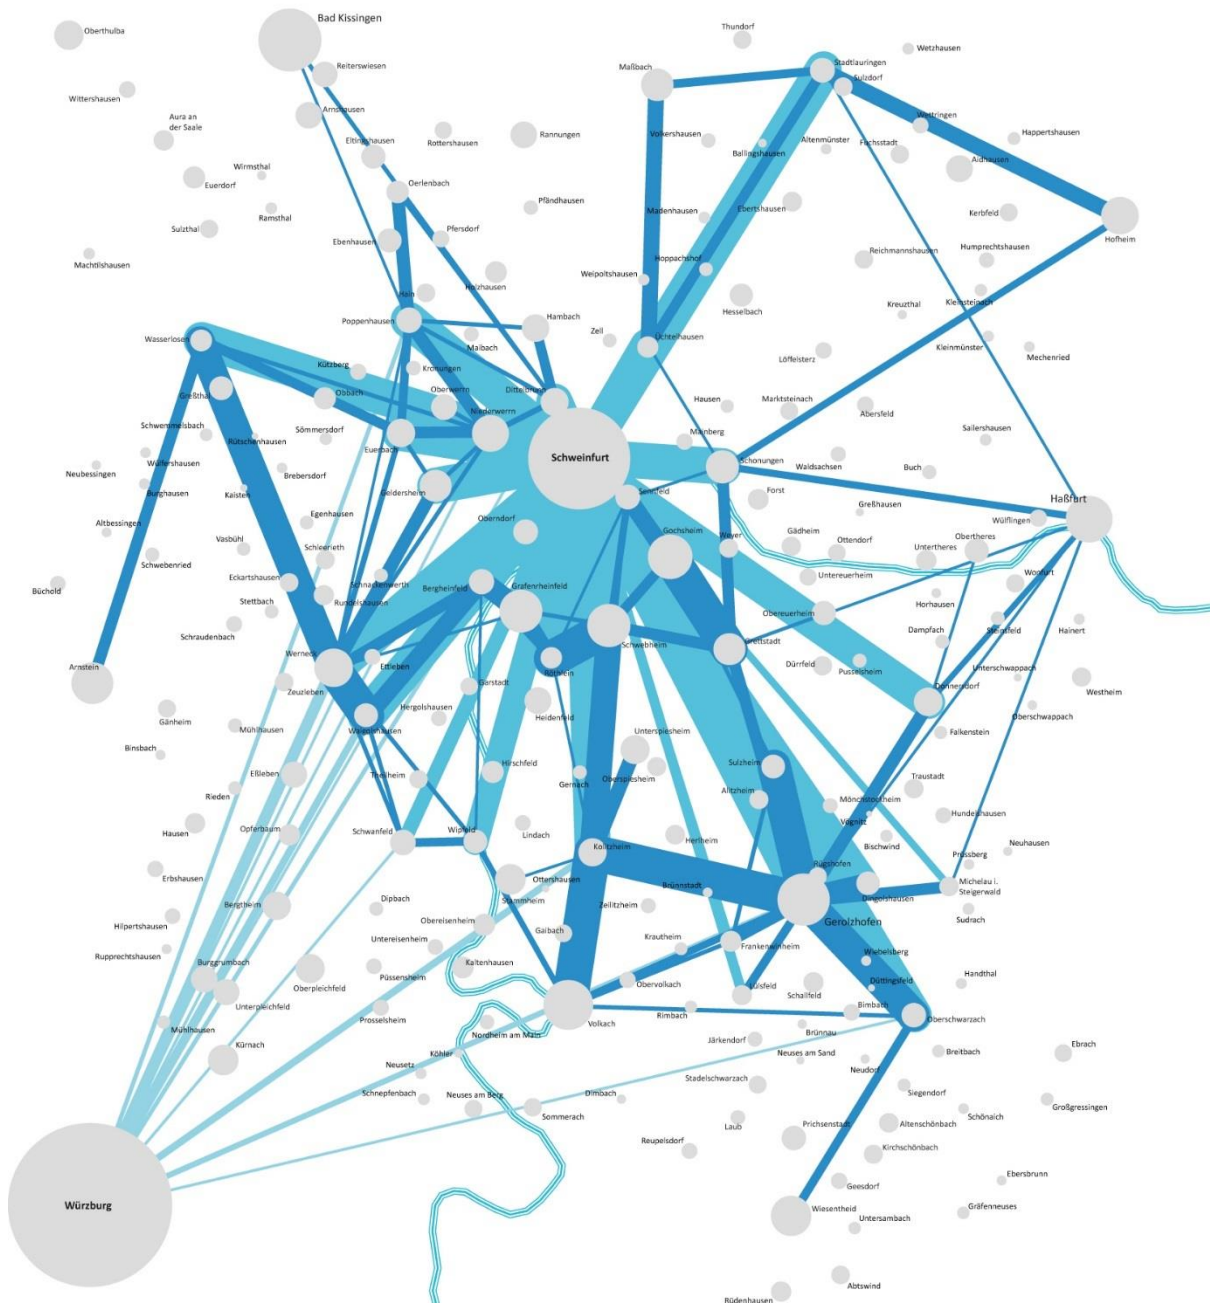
Oberthulba
Bad Kissingen
Thundorf
Wetzhausen
Reiterswiesen
Maßbach
Stadtlauringen
Sulzdorf
Wittershausen
Arnshausen
Aura an der Saale
Eltingshausen
Rottershausen
Rannungen
Volkershausen
Ballingshausen
Altenmünster
Fuchsstadt
Wettringen
Happertshausen
Aidhausen
Wirmsthal
Euerdorf
Oerlenbach
Pfändhausen
Madenhausen
Ebertshausen
Kerbfeld
Hofheim
Ramsthal
Sulzthal
Pfersdorf
Ebenhausen
Machtilshausen
Hoppachshof
Reichmannshausen
Humprechtshausen
Weipoltshausen
Holzhausen
Ahn
Hesselbach
Kreuzthal
Kleinsteinach
Poppenhausen
Hambach
Zeil
Wasserlosen
Ochtelhausen
Kleinmünster
Malbach
Löffelsterz
Mechenried
Kützberg
Kronungen
Oberwerrn
Greßthal
Obbach
Dittelbrunn
Hausen
Marktsteinach
Abersfeld
Schwemmelsbach
Niederwerrn
Sömmersdorf
Mainberg
Sailershausen
Rütschenhausen
Euerbach
Wülfershausen
Schweinfurt
Schonungen
Waldsachsen
Buch
Neubessingen
Brebersdorf
Burghausen
Kaisten
Geldersheim
Sennfeld
Forst
Haßfurt
Greßhausen
Egenhausen
Oberndorf
Gochsheim
Gädheim
Wülflingen
Altbessingen
Weyer
Ottendorf
Obertheres
Vasbühl
Schleerieth
Untertheres
Schwebenried
Untereuerheim
Wonfurt
Eckartshausen
Schnackenwerth
Bergheinfeld
Grafenrheinfeld
Bücheld
Stettbach
Rundelshausen
Horhausen
Obereuerheim
Steinsfeld
Hainert
Schraudenbach
Dampfach
Grettstadt
Schwebheim
Werneck
Ettleben
Dürrfeld
Unterschwappach
Arnstein
Pusselsheim
Röthlein
Garstadt
Donnersdorf
Westheim
Zeuzleben
Hergolshausen
Heidenfeld
Gänheim
Oberschwappach
Mühlhausen
Waigolshausen
Unterspiesheim
Falkenstein
Binsbach
Theilheim
Hirschfeld
Sulzheim
Eßleben
Traustadt
Gernach
Oberspiesheim
Rieden
Alitzheim
Mönchstockheim
Hundelshausen
Opferbaum
Vögnitz
Hausen
Schwanfeld
Wipfeld
Lindach
Herlheim
Bischwind
Neuhausen
Kolitzheim
Prüssberg
Erbshausen
Rügshofen
Michelau i. Steigerwald
Ottershausen
Brünnstadt
Dipbach
Dingolshausen
Bergtheim
Stammheim
Zeilitzheim
Gerolzhofen
Sudrach
Hilpertshausen
Obereisenheim
Gaibach
Krautheim
Wiebelsberg
Untereisenheim
Frankenwinheim
Rupprechtshausen
Burggrumbach
Kaltenhausen
Handthal
Püssensheim
Düttingsfeld
Oberpleichfeld
Obervolkach
Lülsfeld
Schallfeld
Unterpleichfeld
Bimbach
Prosselsheim
Rimbach
Oberschwarzach
Volkach
Mühlhausen
Brünnau
Kürnach
Nordheim am Main
Järkendorf
Ebrach
Köhler
Neuses am Sand
Breitbach
Neusetz
Neudorf
Stadelschwarzach
Schnepfenbach
Neuses am Berg
Dimbach
Siegendorf
Großgressingen
Sommerach
Schönaich
Laub
Altenschönbach
Prichsenstadt
Reupelsdorf
Kirchschönbach
Würzburg
Ebersbrunn
Geesdorf
Wiesentheid
Gräfenneuses
Untersambach
Abtswind
Rüdenhausen